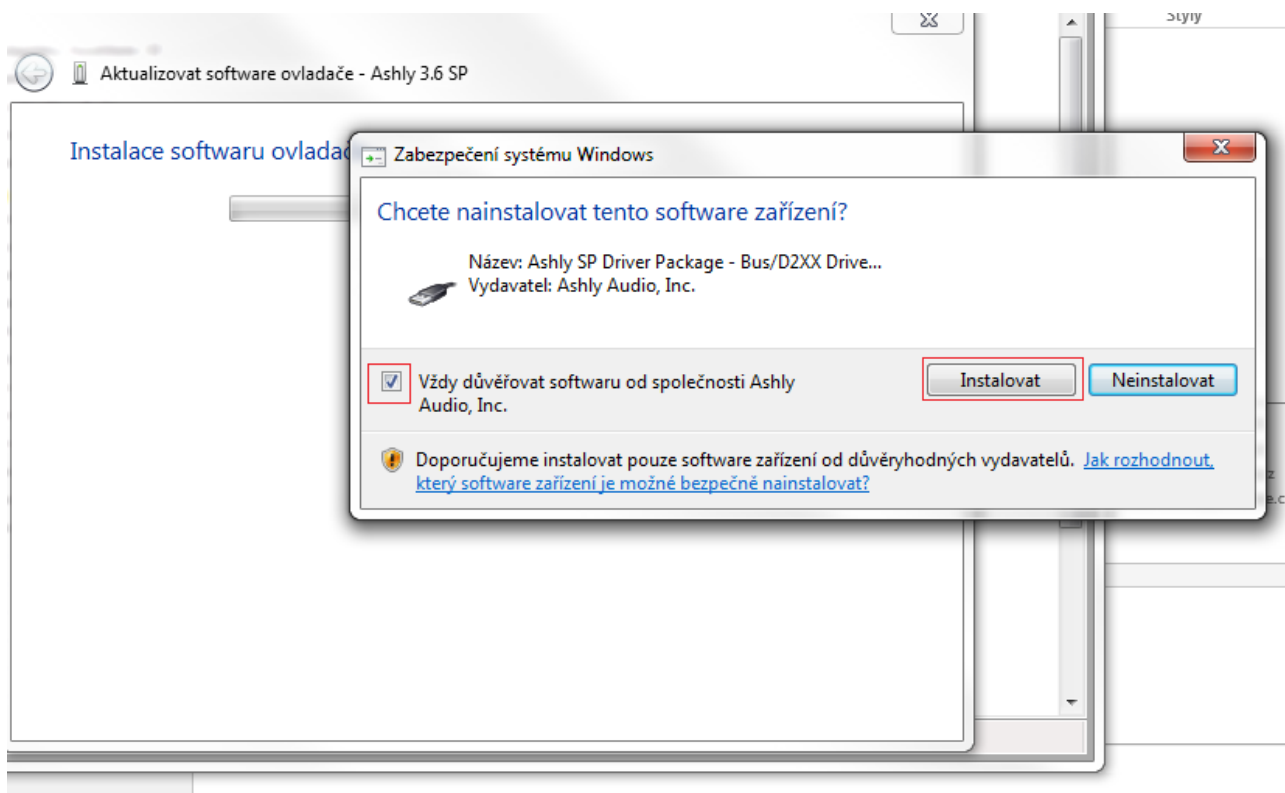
Styly

Aktualizovat software ovladače - Ashly 3.6 SP

Instalace softwaru ovladač

Zabezpečení systému Windows

Chcete nainstalovat tento software zařízení?

Název: Ashly SP Driver Package - Bus/D2XX Drive...
Vydavatel: Ashly Audio, Inc.

Vždy důvěřovat softwaru od společnosti Ashly Audio, Inc.

Instalovat

Neinstalovat

Doporučujeme instalovat pouze software zařízení od důvěryhodných vydavatelů. Jak rozhodnout, který software zařízení je možné bezpečně nainstalovat?